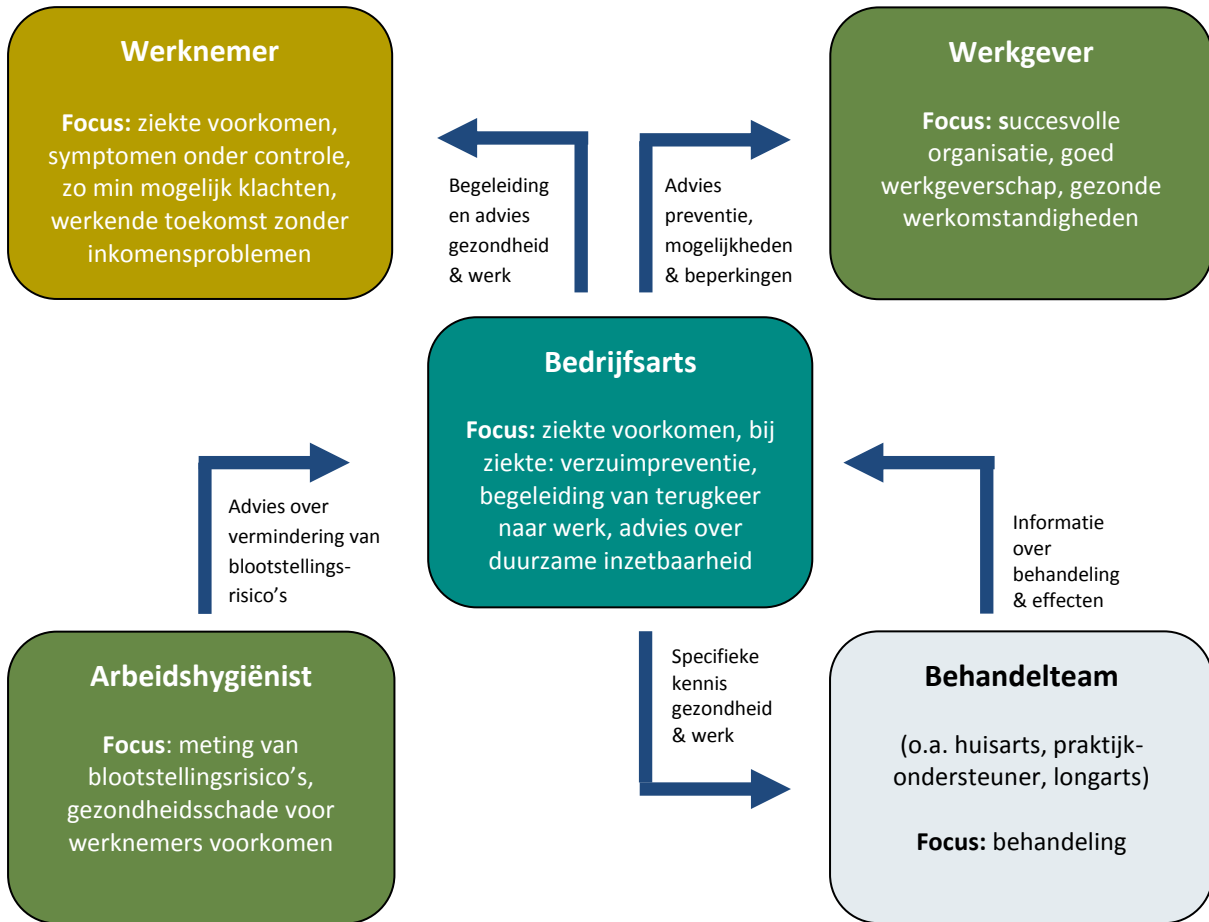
Werknemer

Focus: ziekte voorkomen, symptomen onder controle, zo min mogelijk klachten, werkende toekomst zonder inkomensproblemen

Begeleiding en advies gezondheid & werk

Advies preventie, mogelijkheden & beperkingen

Werkgever

Focus: succesvolle organisatie, goed werkgeverschap, gezonde werkomstandigheden

Bedrijfsarts

Focus: ziekte voorkomen, bij ziekte: verzuimpreventie, begeleiding van terugkeer naar werk, advies over duurzame inzetbaarheid

Advies over vermindering van blootstellingsrisico's

Informatie over behandeling & effecten

Specifieke kennis gezondheid & werk

Arbeidshygiënist

Focus: meting van blootstellingsrisico's, gezondheidsschade voor werknemers voorkomen

Behandelteam

(o.a. huisarts, praktijkondersteuner, longarts)

Focus: behandeling